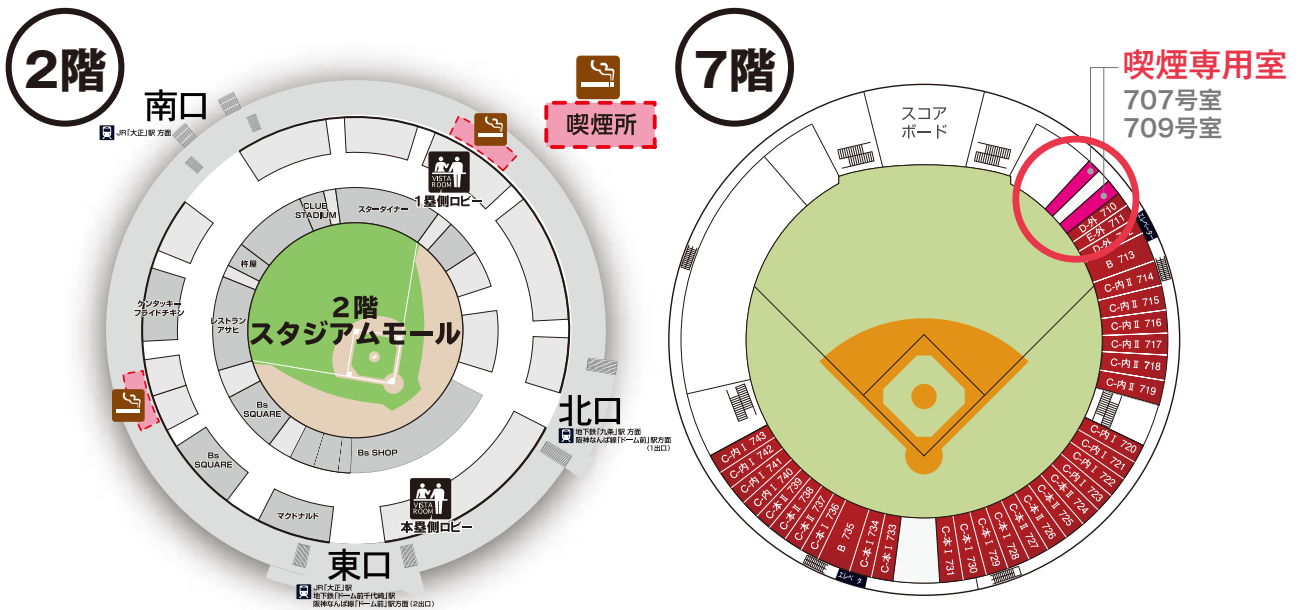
2階

南口
JR「大正」駅 方面

喫煙所

VISTA ROOM
1塁側ロビー

CLUB STADIUM
スターダイナー
杵屋
ケンタッキー フライドチキン
レストラン アサヒ
Bs SQUARE
Bs SQUARE
Bs SHOP
マクドナルド

2階
スタジアムモール

北口
地下鉄「九条」駅 方面
阪神なんば線「ドーム前」駅方面 (1出口)

VISTA ROOM
本塁側ロビー

東口
JR「大正」駅
地下鉄「ドーム前千代崎」駅
阪神なんば線「ドーム前」駅方面（2出口）

7階

スコア ボード

喫煙専用室
707号室
709号室

D-外 710
E-外 711
D-外
B 713
C-内Ⅱ 714
C-内Ⅱ 715
C-内Ⅱ 716
C-内Ⅱ 717
C-内Ⅱ 718
C-内Ⅱ 719
C-内Ⅰ 720
C-内Ⅰ 721
C-内Ⅰ 722
C-本Ⅱ 723
C-本Ⅱ 724
C-本Ⅱ 725
C-本Ⅱ 726
C-本Ⅰ 727
C-本Ⅰ 728
C-本Ⅰ 729
C-本Ⅰ 730
C-本Ⅰ 731
C-本Ⅰ 733
C-本Ⅰ 734
B 735
C-本Ⅰ 736
C-本Ⅰ 737
C-本Ⅰ 738
C-内Ⅰ 739
C-内Ⅰ 740
C-内Ⅰ 741
C-内Ⅰ 742
C-内Ⅰ 743
エレベータ
エレベータ